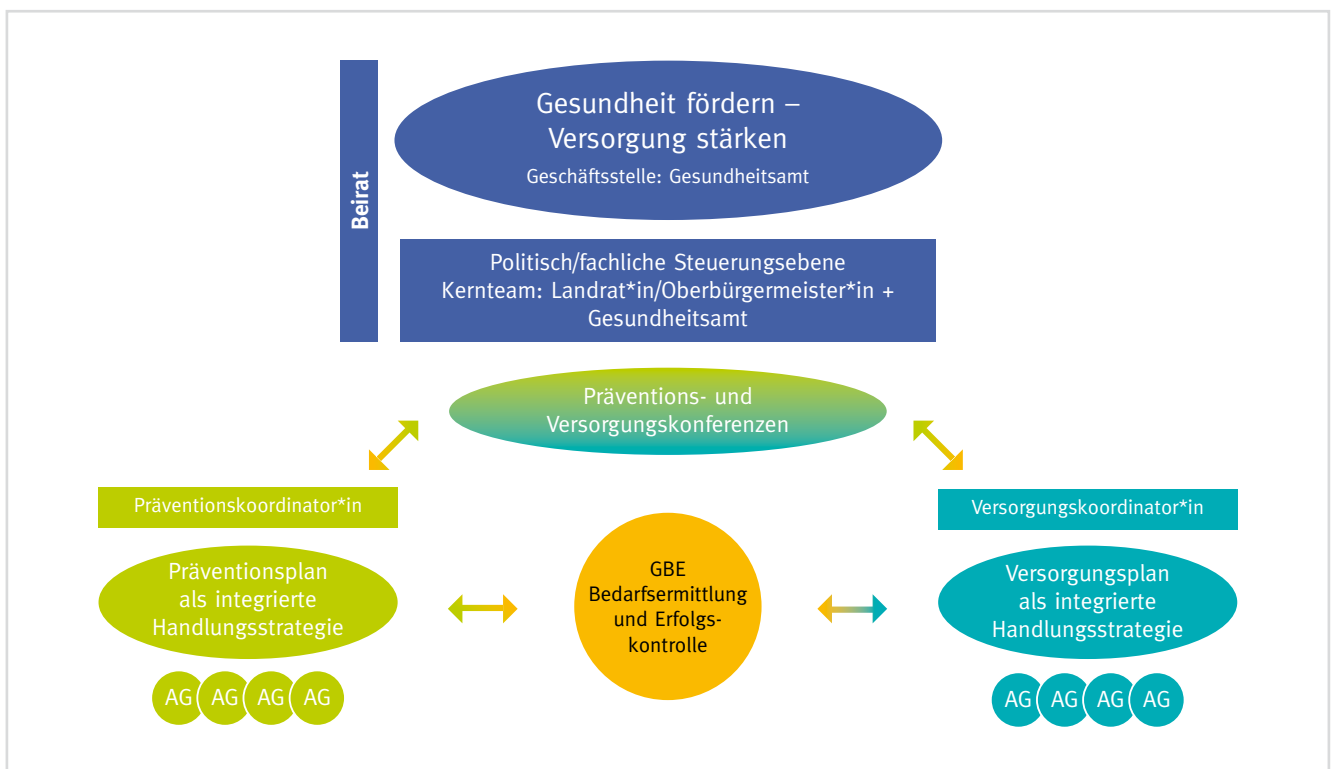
Beirat

Gesundheit fördern – Versorgung stärken
Geschäftsstelle: Gesundheitsamt

Politisch/fachliche Steuerungsebene
Kernteam: Landrat*in/Oberbürgermeister*in + Gesundheitsamt

Präventions- und Versorgungskonferenzen

Präventionskoordinator*in

Versorgungskoordinator*in

Präventionsplan als integrierte Handlungsstrategie

GBE Bedarfsermittlung und Erfolgskontrolle

Versorgungsplan als integrierte Handlungsstrategie

AG AG AG AG

AG AG AG AG